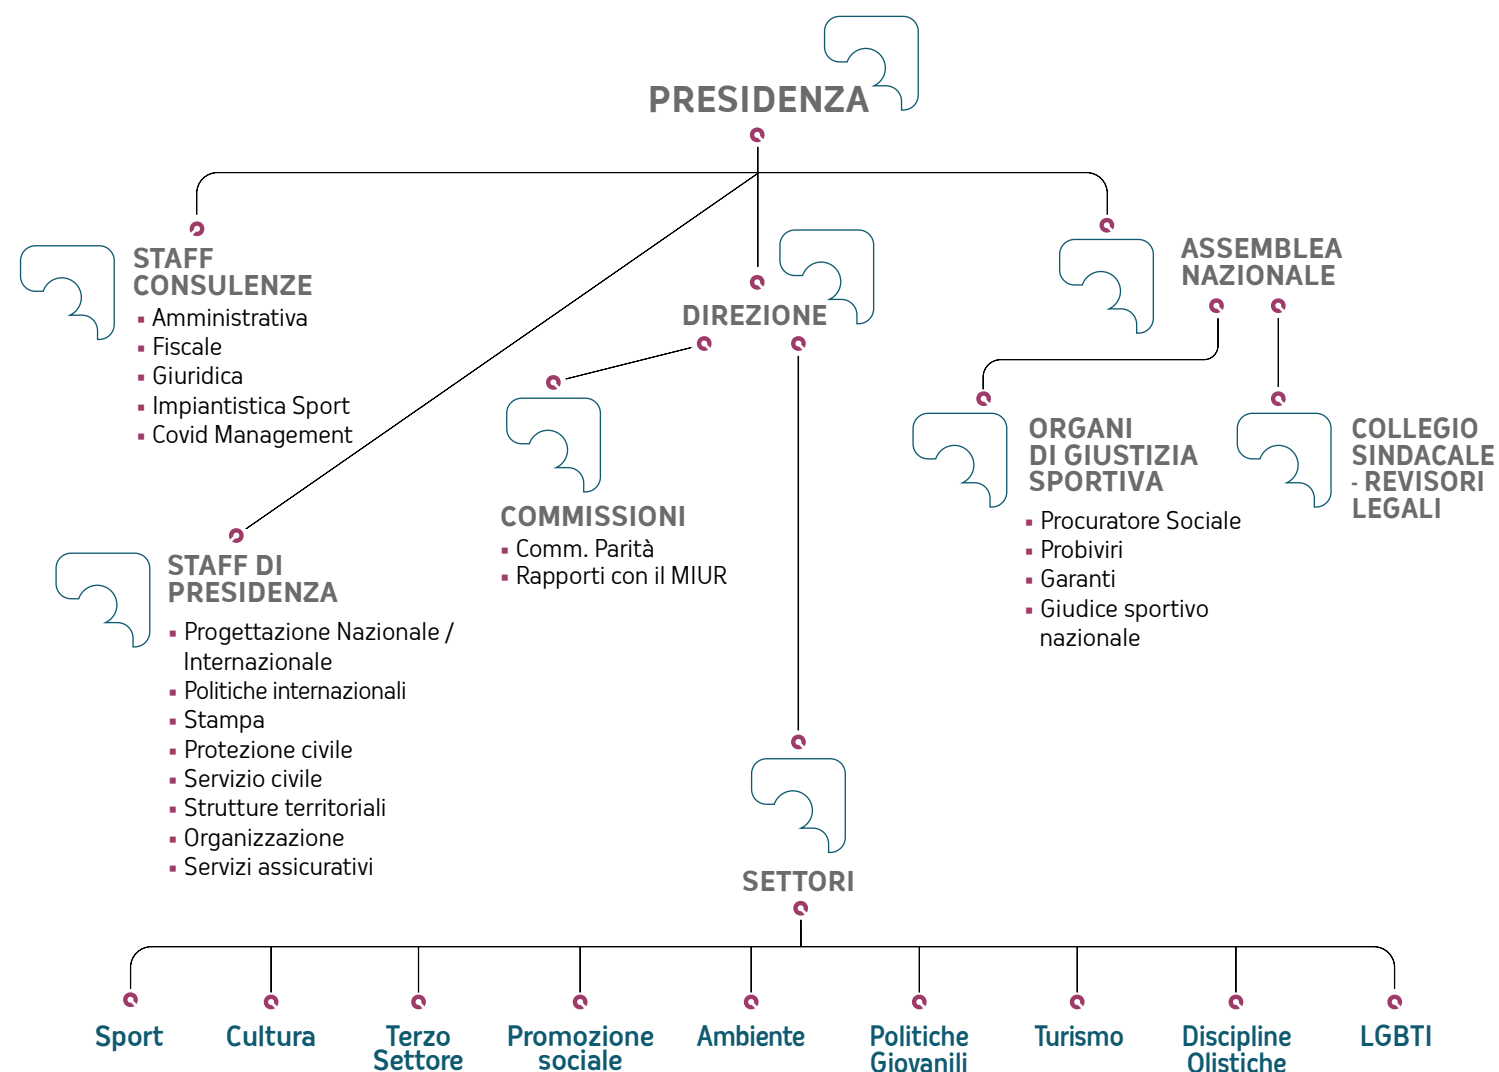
PRESIDENZA

STAFF CONSULENZE
- Amministrativa
- Fiscale
- Giuridica
- Impiantistica Sport
- Covid Management

DIREZIONE

ASSEMBLEA NAZIONALE

COMMISSIONI
- Comm. Parità
- Rapporti con il MIUR

ORGANI DI GIUSTIZIA SPORTIVA
- Procuratore Sociale
- Probiviri
- Garanti
- Giudice sportivo nazionale

COLLEGIO SINDACALE - REVISORI LEGALI

STAFF DI PRESIDENZA
- Progettazione Nazionale / Internazionale
- Politiche internazionali
- Stampa
- Protezione civile
- Servizio civile
- Strutture territoriali
- Organizzazione
- Servizi assicurativi

SETTORI

Sport
Cultura
Terzo Settore
Promozione sociale
Ambiente
Politiche Giovanili
Turismo
Discipline Olistiche
LGBTI